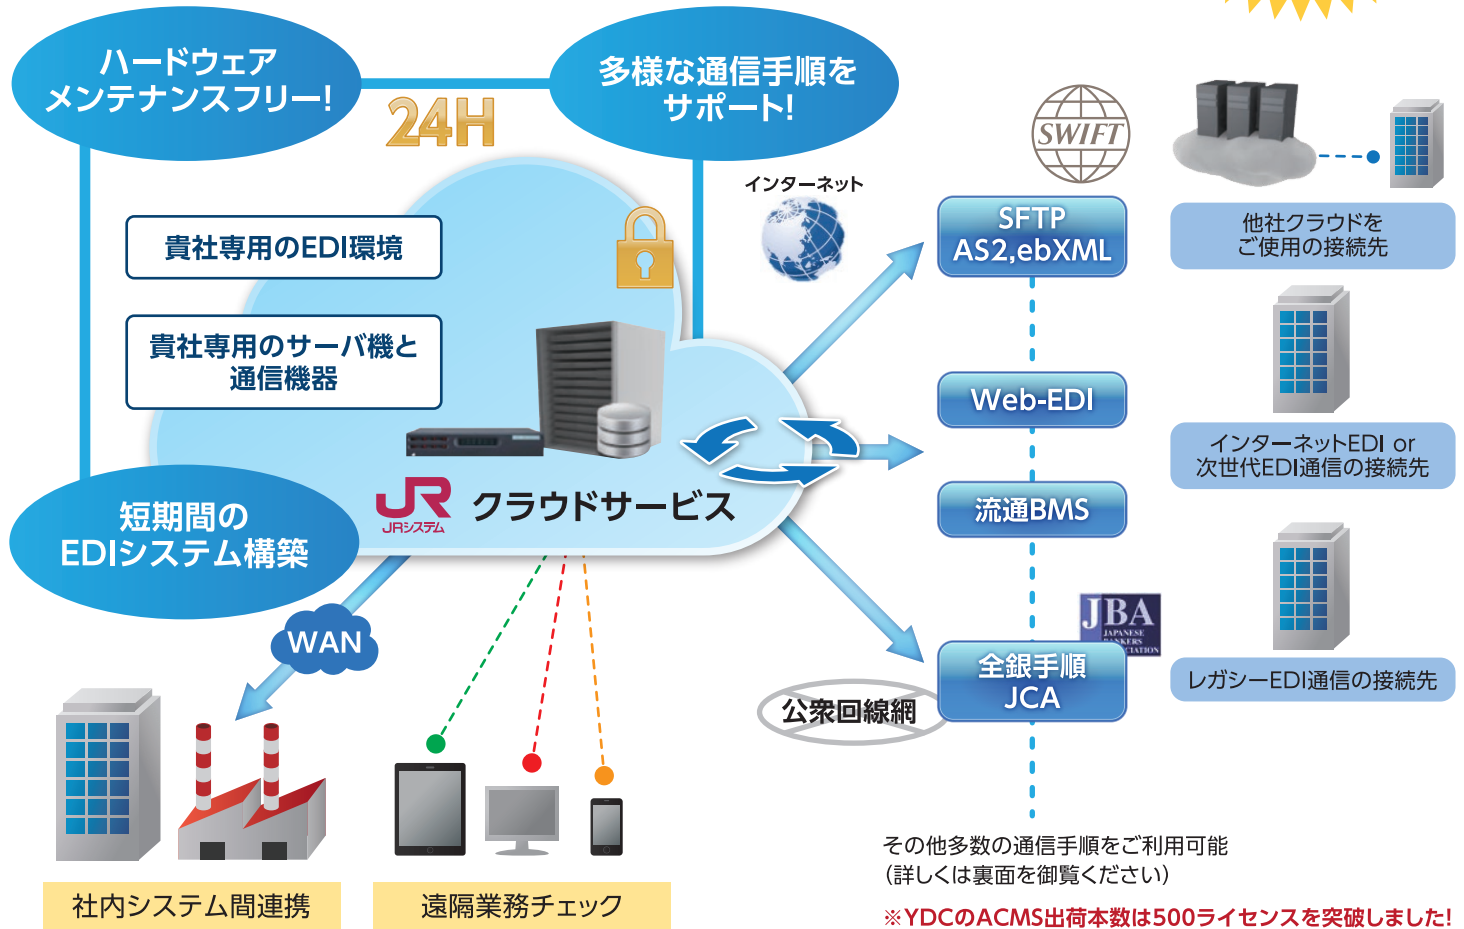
ハードウェア
メンテナンスフリー!

24H

多様な通信手順を
サポート!

貴社専用のEDI環境

貴社専用のサーバ機と
通信機器

短期間の
EDIシステム構築

JRシステム

クラウドサービス

インターネット

SWIFT

SFTP
AS2,ebXML

他社クラウドを
ご使用の接続先

Web-EDI

インターネットEDI or
次世代EDI通信の接続先

流通BMS

JBA

全銀手順
JCA

公衆回線網

レガシーEDI通信の接続先

WAN

社内システム間連携

遠隔業務チェック

その他多数の通信手順をご利用可能
(詳しくは裏面を御覧ください)

※YDCのACMS出荷本数は500ライセンスを突破しました!